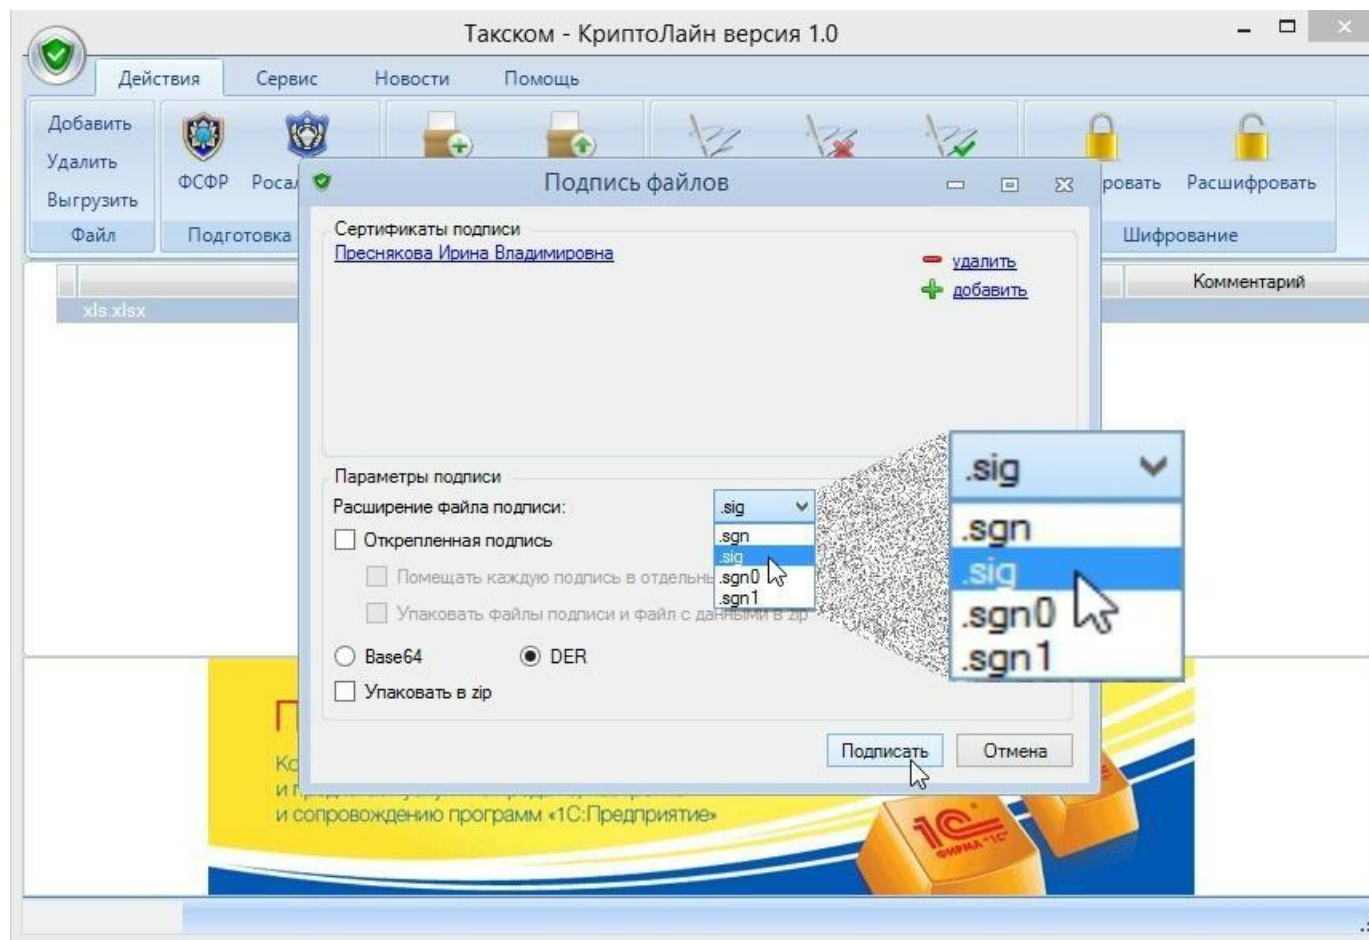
Такском - КриптоЛайн версия 1.0

Действия Сервис Новости Помощь

Добавить
Удалить
Выгрузить
Файл

ФСФР Роса
Подготовка

ровать Расшифровать
Шифрование

Комментарий

xls.xlsx

Подпись файлов

Сертификаты подписи
Преснякова Ирина Владимировна

удалить
добавить

Параметры подписи
Расширение файла подписи: .sig
.sgn
.sig
.sgn0
.sgn1

Открепленная подпись
Помещать каждую подпись в отдельны
Упаковать файлы подписи и файл с данными в zip

Base64 DER
Упаковать в zip

Подписать Отмена

.sig
.sgn
.sig
.sgn0
.sgn1

П
Ко
и п
и сопровождению программ «1С:Предприятие»

1С ФИРМА «1С»